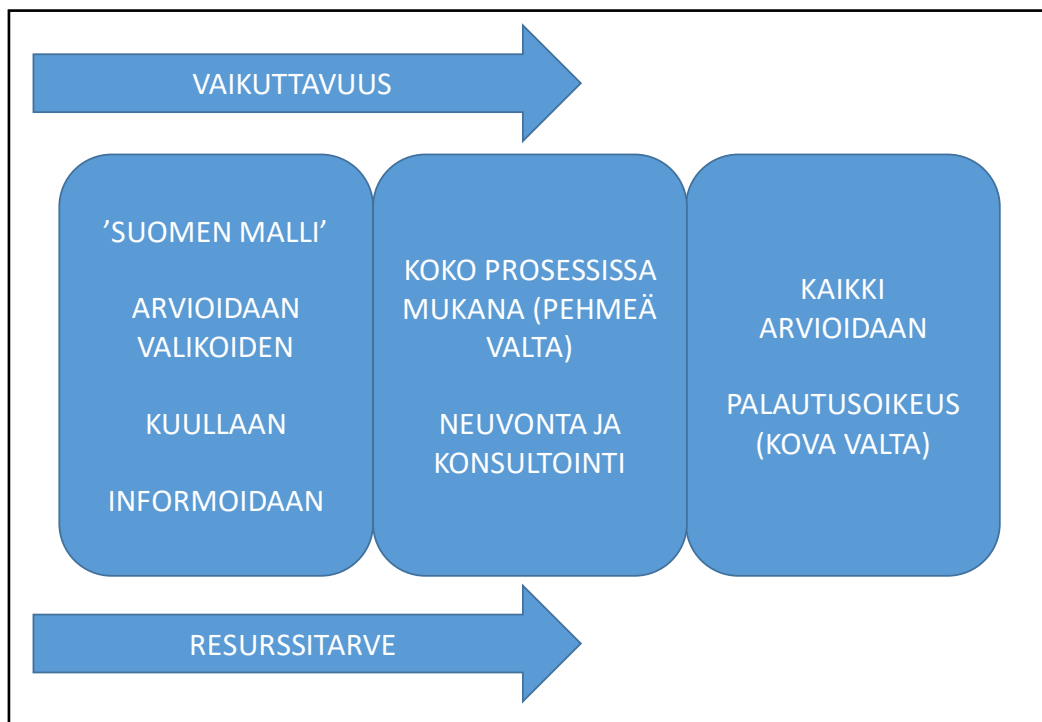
VAIKUTTAVUUS

’SUOMEN MALLI’

ARVIOIDAAN VALIKOIDEN

KUULLAAN

INFORMOIDAAN

KOKO PROSESSISSA MUKANA (PEHMEÄ VALTA)

NEUVONTA JA KONSULTOINTI

KAIKKI ARVIOIDAAN

PALAUTUSOIKEUS (KOVA VALTA)

RESURSSITARVE